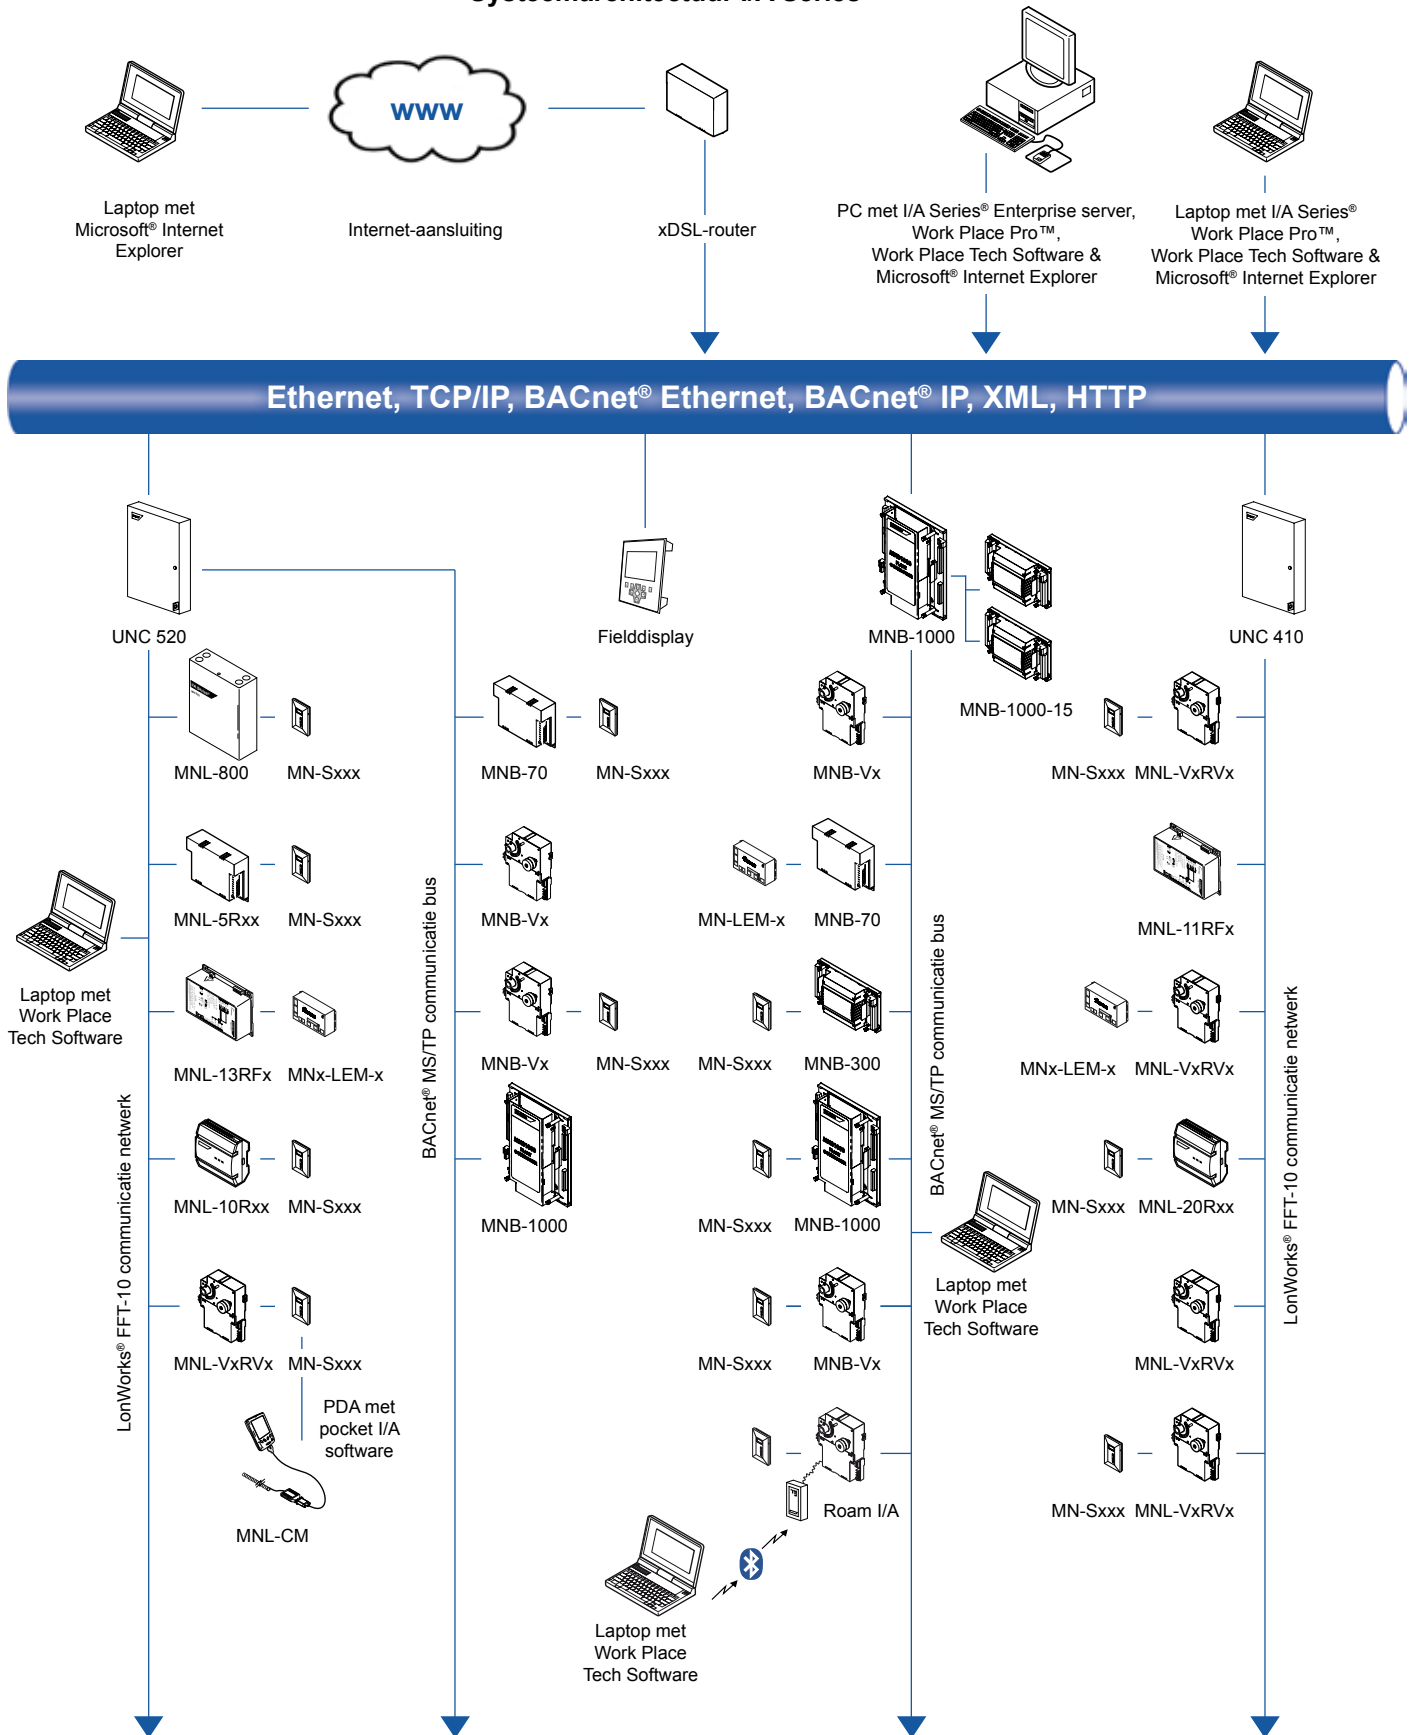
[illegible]

Laptop met Microsoft® Internet Explorer

www

Internet-aansluiting

xDSL-router

PC met I/A Series® Enterprise server, Work Place Pro™, Work Place Tech Software & Microsoft® Internet Explorer

Laptop met I/A Series® Work Place Pro™, Work Place Tech Software & Microsoft® Internet Explorer

Ethernet, TCP/IP, BACnet® Ethernet, BACnet® IP, XML, HTTP

UNC 520

Fielddisplay

MNB-1000

UNC 410

MNB-1000-15

MNL-800

MN-Sxxx

MNB-70

MN-Sxxx

MNB-Vx

MN-Sxxx

MNL-VxRVx

MNL-5Rxx

MN-Sxxx

MNB-Vx

MN-LEM-x

MNB-70

MNL-11RFx

Laptop met Work Place Tech Software

MNL-13RFx

MNx-LEM-x

MNB-Vx

MN-Sxxx

MN-Sxxx

MNB-300

MNx-LEM-x

MNL-VxRVx

MNL-10Rxx

MN-Sxxx

MNB-1000

MN-Sxxx

MNB-1000

MN-Sxxx

MNL-20Rxx

BACnet® MS/TP communicatie bus

BACnet® MS/TP communicatie bus

LonWorks® FFT-10 communicatie netwerk

LonWorks® FFT-10 communicatie netwerk

Laptop met Work Place Tech Software

MNL-VxRVx

MN-Sxxx

MN-Sxxx

MNB-Vx

MNL-VxRVx

PDA met pocket I/A software

MNL-CM

Roam I/A

MN-Sxxx

MNL-VxRVx

Laptop met Work Place Tech Software